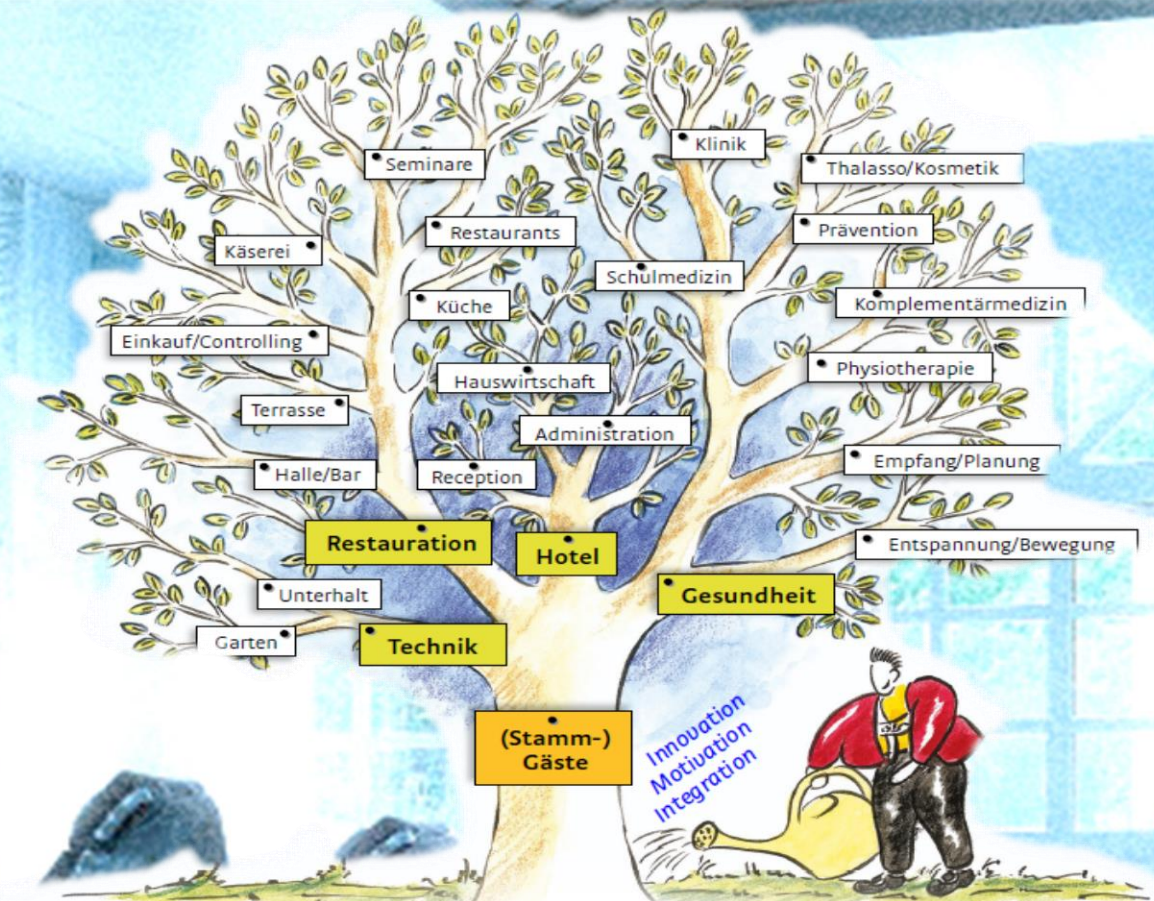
Seminare

Klinik

Thalasso/Kosmetik

Käserei

Restaurants

Prävention

Schulmedizin

Küche

Komplementärmedizin

Einkauf/Controlling

Physiotherapie

Hauswirtschaft

Terrasse

Administration

Empfang/Planung

Halle/Bar

Reception

Restauration

Hotel

Entspannung/Bewegung

Gesundheit

Unterhalt

Garten

Technik

(Stamm-) Gäste

Innovation
Motivation
Integration